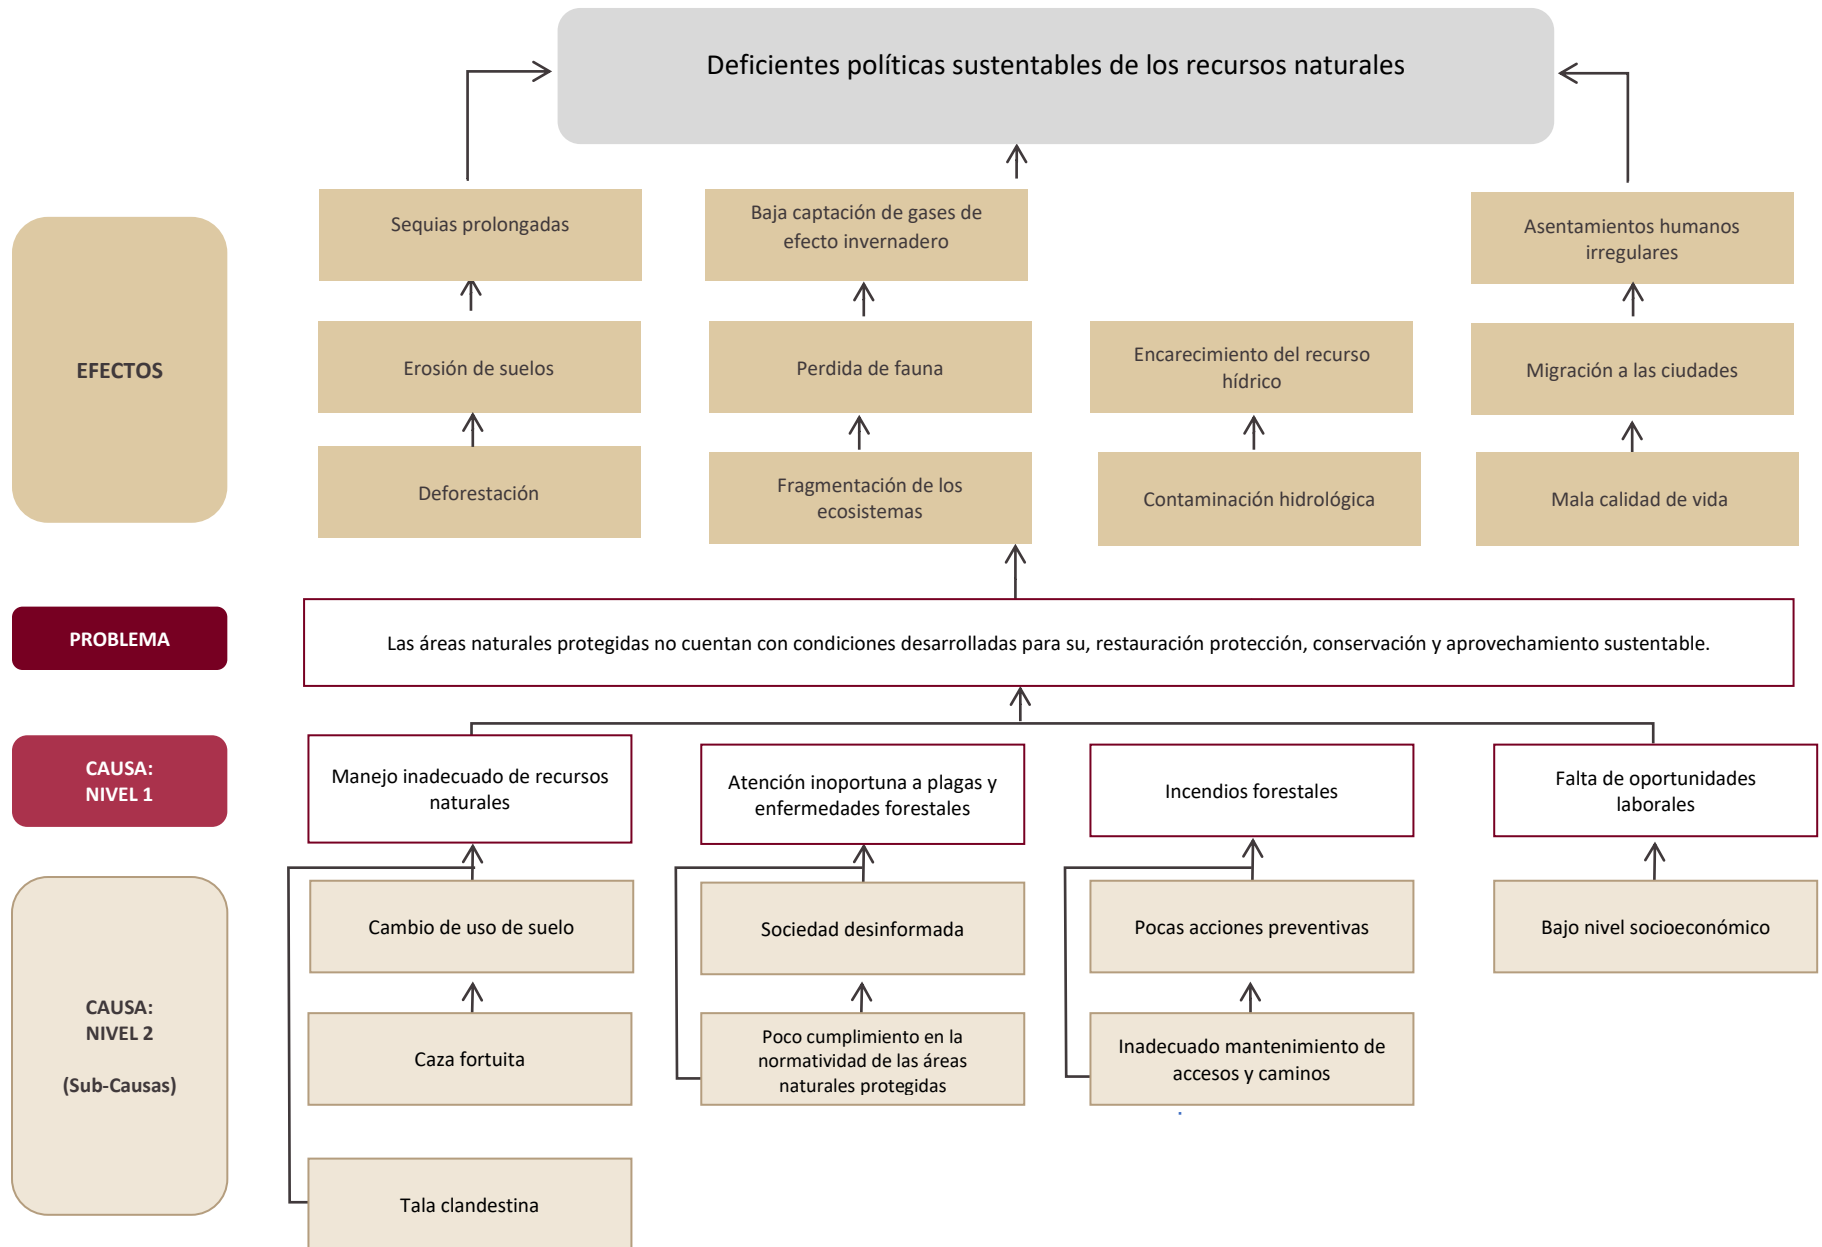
Deficientes políticas sustentables de los recursos naturales

EFECTOS

Sequias prolongadas

Baja captación de gases de efecto invernadero

Asentamientos humanos irregulares

Erosión de suelos

Perdida de fauna

Encarecimiento del recurso hídrico

Migración a las ciudades

Deforestación

Fragmentación de los ecosistemas

Contaminación hidrológica

Mala calidad de vida

PROBLEMA

Las áreas naturales protegidas no cuentan con condiciones desarrolladas para su, restauración protección, conservación y aprovechamiento sustentable.

CAUSA: NIVEL 1

Manejo inadecuado de recursos naturales

Atención inoportuna a plagas y enfermedades forestales

Incendios forestales

Falta de oportunidades laborales

CAUSA: NIVEL 2

(Sub-Causas)

Cambio de uso de suelo

Sociedad desinformada

Pocas acciones preventivas

Bajo nivel socioeconómico

Caza fortuita

Poco cumplimiento en la normatividad de las áreas naturales protegidas

Inadecuado mantenimiento de accesos y caminos

Tala clandestina